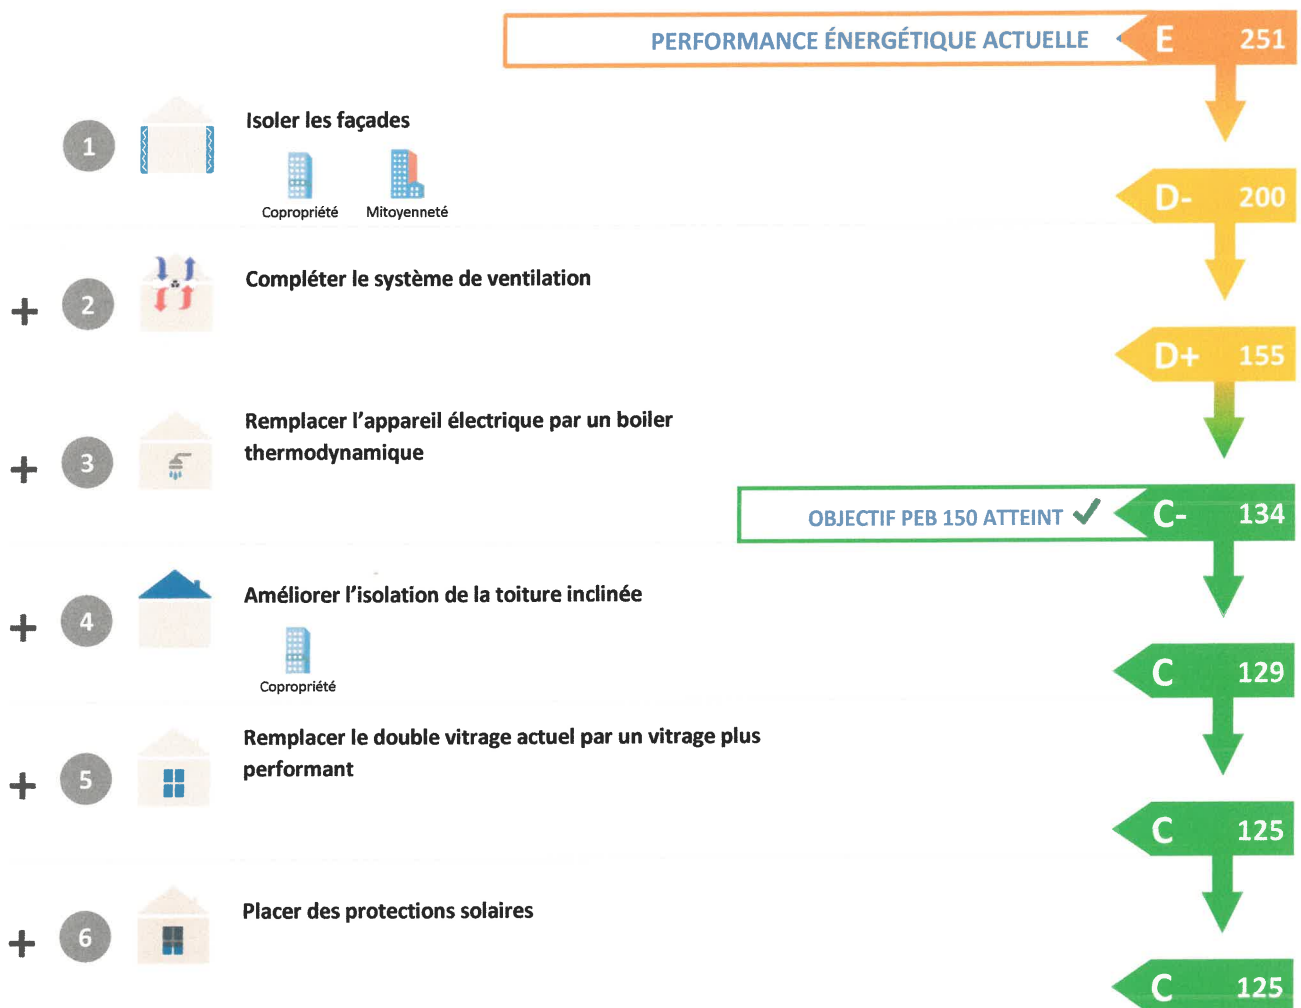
PERFORMANCE ÉNERGÉTIQUE ACTUELLE E 251

1 Isoler les façades

Copropriété Mitoyenneté

D- 200

+ 2 Compléter le système de ventilation

D+ 155

+ 3 Remplacer l'appareil électrique par un boiler thermodynamique

OBJECTIF PEB 150 ATTEINT ✓ C- 134

+ 4 Améliorer l'isolation de la toiture inclinée

Copropriété

C 129

+ 5 Remplacer le double vitrage actuel par un vitrage plus performant

C 125

+ 6 Placer des protections solaires

C 125